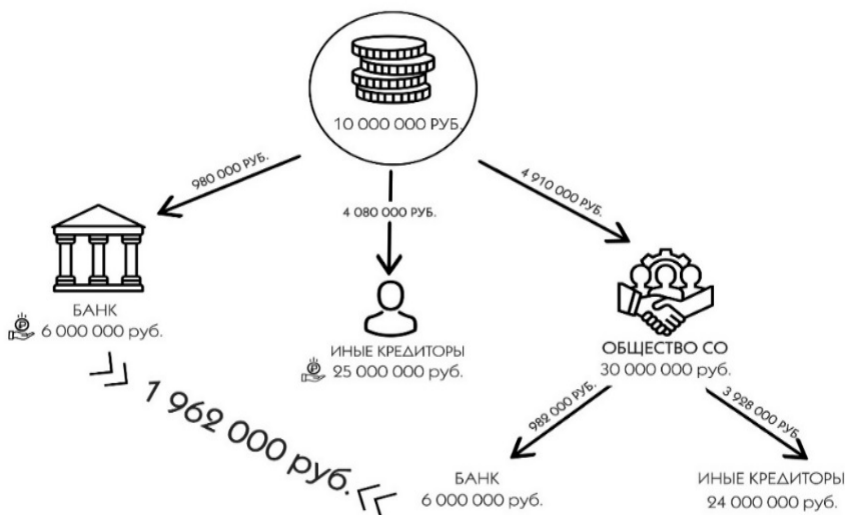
10 000 000 РУБ.

980 000 РУБ.

4 080 000 РУБ.

4 910 000 РУБ.

БАНК
6 000 000 руб.

ИНЫЕ КРЕДИТОРЫ
25 000 000 руб.

ОБЩЕСТВО СО
30 000 000 руб.

>> 1 962 000 руб. <<

989 000 РУБ.

3 928 000 РУБ.

БАНК
6 000 000 руб.

ИНЫЕ КРЕДИТОРЫ
24 000 000 руб.